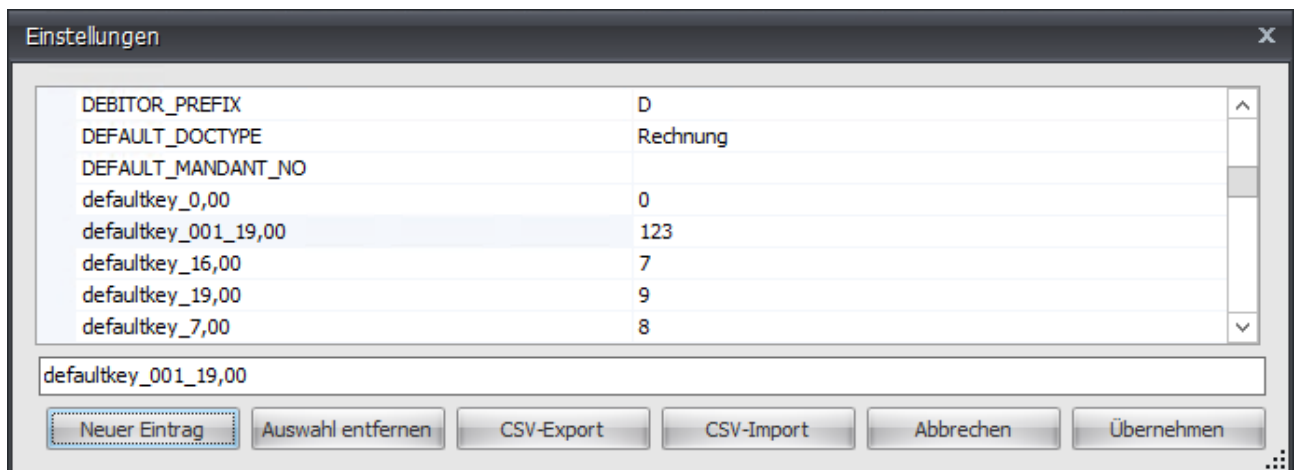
Einstellungen

X

| | |
|---|---|
| DEBITOR_PREFIX | D |
| DEFAULT_DOCTYPE | Rechnung |
| DEFAULT_MANDANT_NO | |
| defaultkey_0,00 | 0 |
| defaultkey_001_19,00 | 123 |
| defaultkey_16,00 | 7 |
| defaultkey_19,00 | 9 |
| defaultkey_7,00 | 8 |

defaultkey_001_19,00

Neuer Eintrag | Auswahl entfernen | CSV-Export | CSV-Import | Abbrechen | Übernehmen